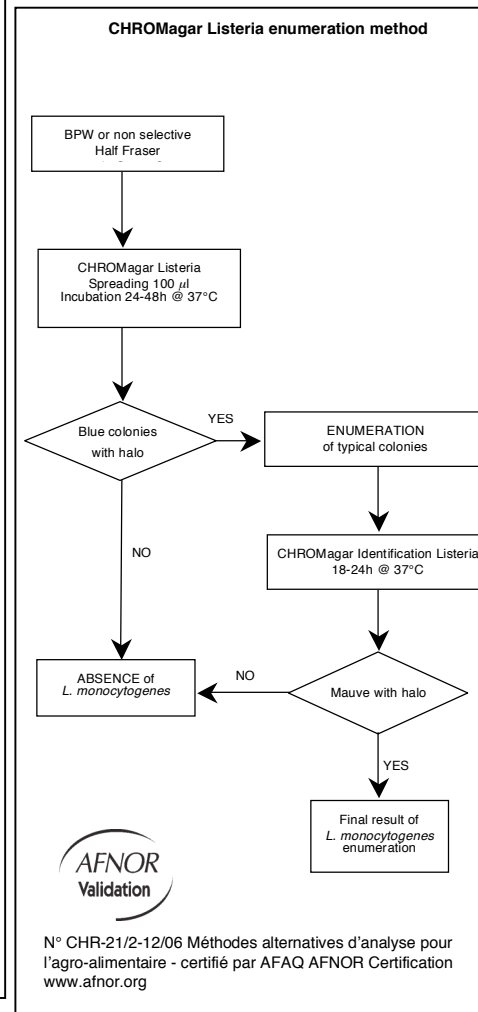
CHROMagar Listeria enumeration method

BPW or non selective Half Fraser

CHROMagar Listeria
Spreading 100 $\mu$l
Incubation 24-48h @ 37°C

Blue colonies with halo

YES

ENUMERATION of typical colonies

NO

CHROMagar Identification Listeria
18-24h @ 37°C

ABSENCE of *L. monocytogenes*

NO

Mauve with halo

YES

Final result of *L. monocytogenes* enumeration

AFNOR
Validation

N° CHR-21/2-12/06 Méthodes alternatives d'analyse pour l'agro-alimentaire - certifié par AFAQ AFNOR Certification www.afnor.org